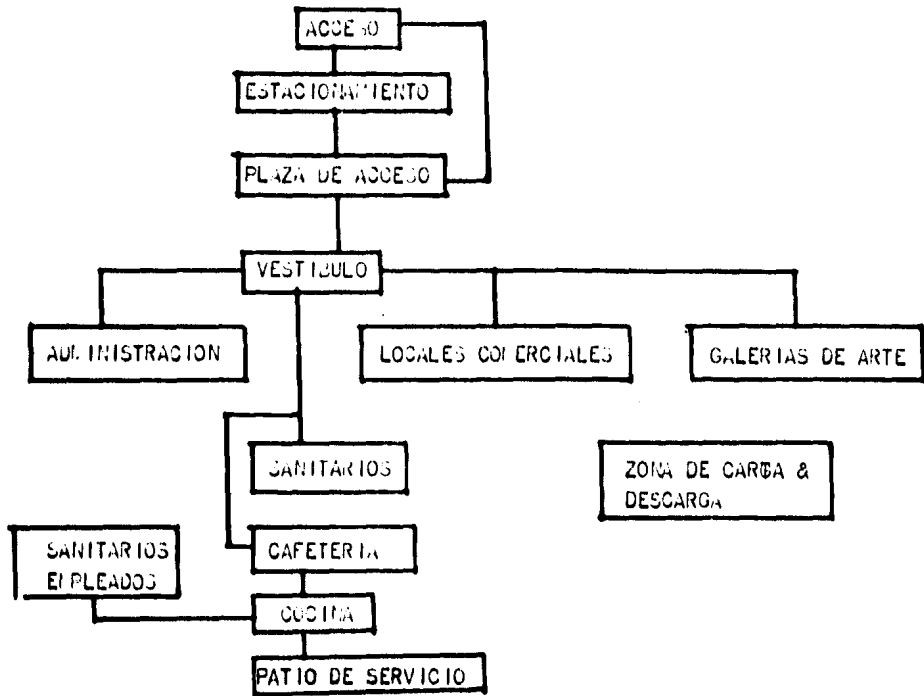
ACCESO

ESTACIONAMIENTO

PLAZA DE ACCESO

VESTIBULO

ADMINISTRACION

LOCALES COMERCIALES

GALERIAS DE ARTE

SANITARIOS

ZONA DE CARGA & DESCARGA

SANITARIOS EMPLEADOS

CAFETERIA

COCINA

PATIO DE SERVICIO